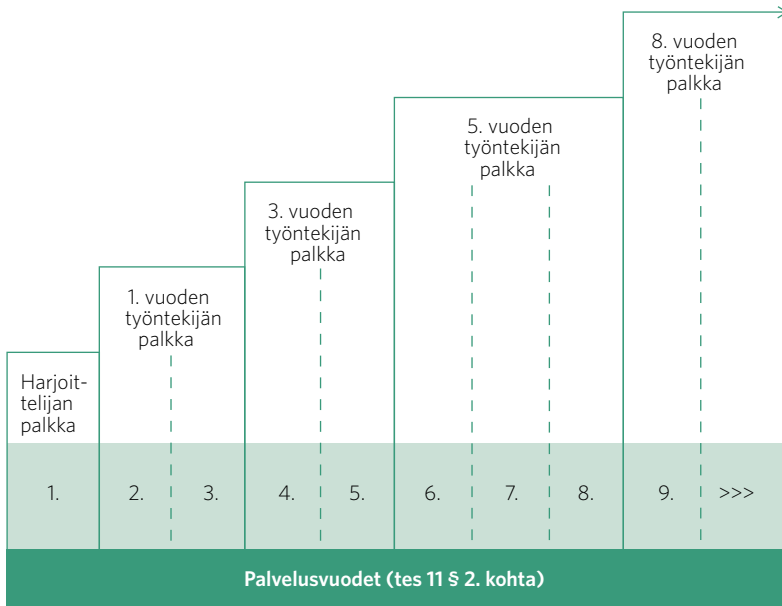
8. vuoden työntekijän palkka

5. vuoden työntekijän palkka

3. vuoden työntekijän palkka

1. vuoden työntekijän palkka

Harjoittelijan palkka

1. 2. 3. 4. 5. 6. 7. 8. 9. >>>

Palvelusvuodet (tes 11 § 2. kohta)